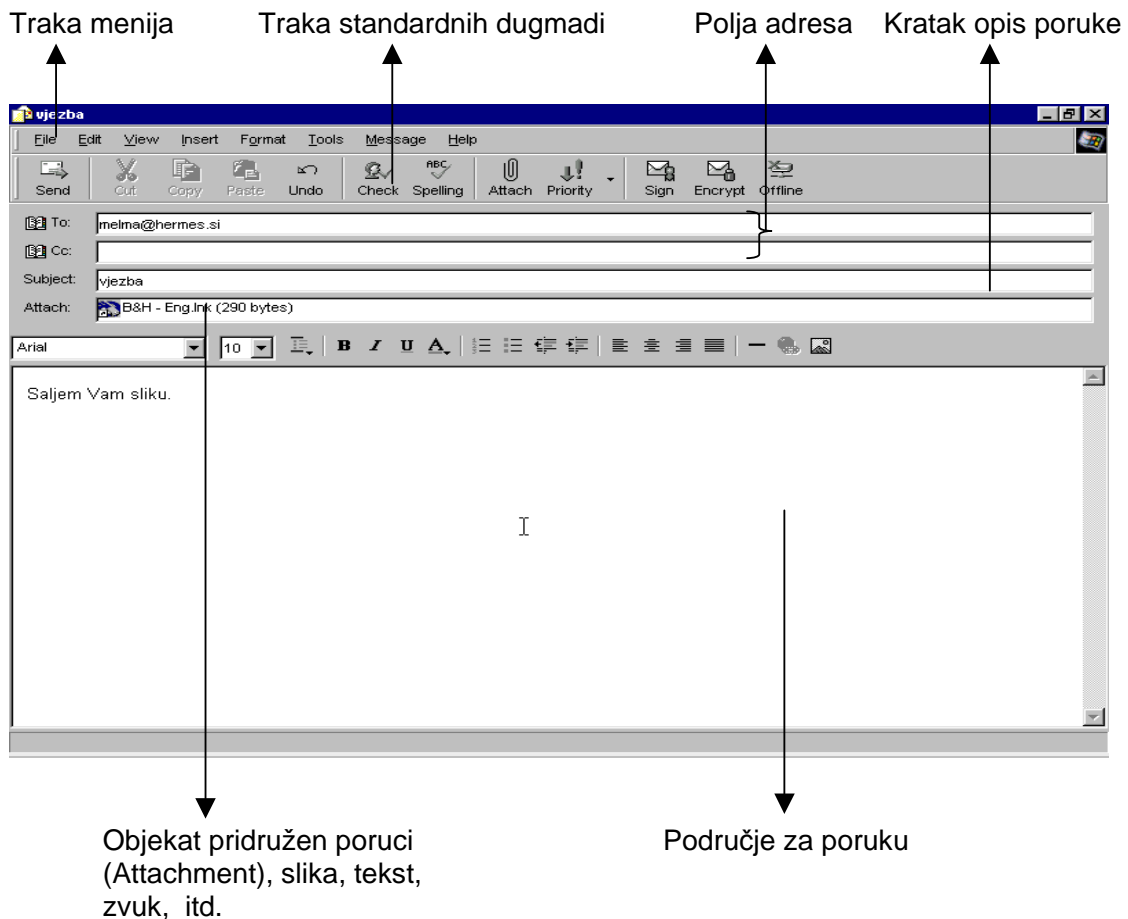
Traka menija

Traka standardnih dugmadi

Polja adresa

Kratak opis poruke

vjezba

File Edit View Insert Format Tools Message Help

Send Cut Copy Paste Undo Check Spelling Attach Priority Sign Encrypt Offline

To: melma@hermes.si

Cc:

Subject: vjezba

Attach: B&H - Eng.lnk (290 bytes)

Arial 10

B I U A

Saljem Vam sliku.

Objekat pridružen poruci (Attachment), slika, tekst, zvuk, itd.

Područje za poruku